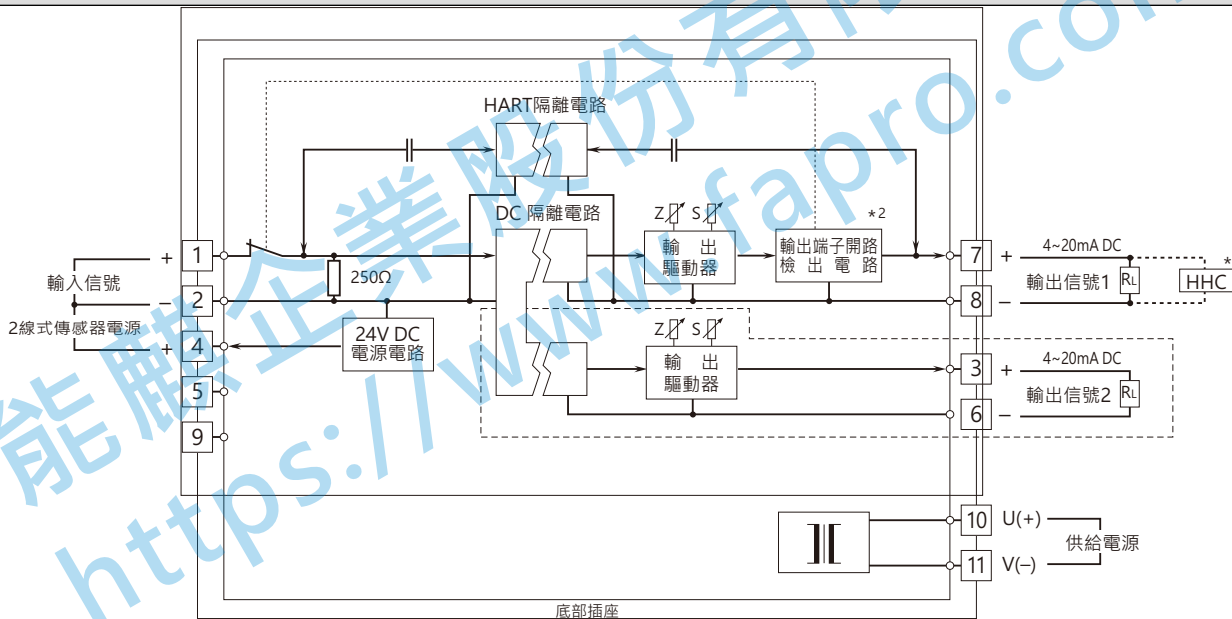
HART隔離電路

DC 隔離電路

Z S

輸 出
驅動器

輸出端子開路
檢 出 電 路

*2

+ 1

輸入信號

– 2

2線式傳感器電源

+ 4

5

9

250Ω

24V DC
電源電路

Z S

輸 出
驅動器

7 +

4~20mA DC

輸出信號1

RL

HHC

*

8 –

3 +

4~20mA DC

輸出信號2

RL

6 –

10 U(+)

11 V(–)

供給電源

底部插座

能麒企業股份有限公司
https://www.fapro.com